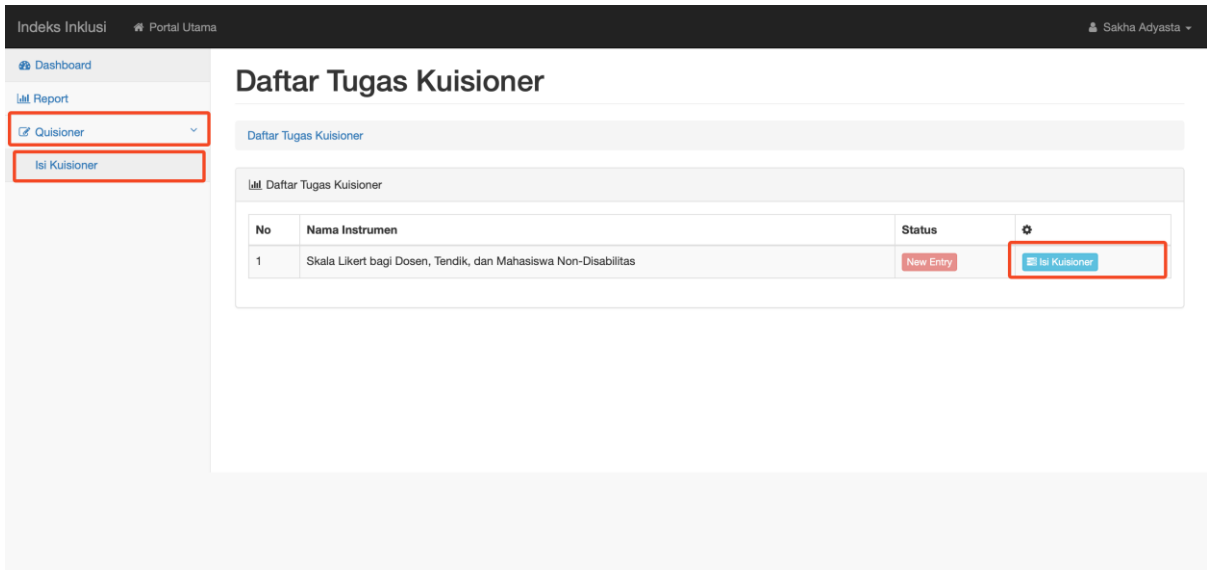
Indeks Inklusi Portal Utama

Sakha Adyasta

Dashboard
Report
Quisioner
Isi Kuisioner

Daftar Tugas Kuisioner

Daftar Tugas Kuisioner

Daftar Tugas Kuisioner

| No | Nama Instrumen | Status | |
|---|---|---|---|
| 1 | Skala Likert bagi Dosen, Tendik, dan Mahasiswa Non-Disabilitas | New Entry | Isi Kuisioner |